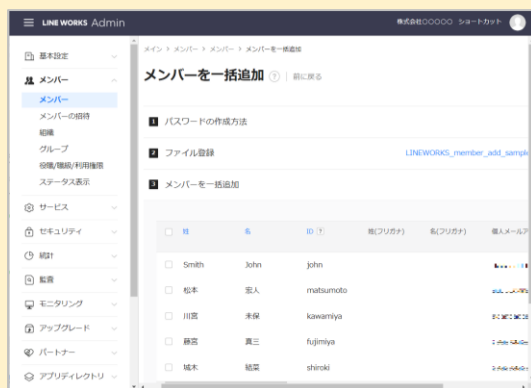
LINE WORKS Admin

株式会社〇〇〇〇〇 ショートカット

基本設定

メンバー

メンバー

メンバーの招待

組織

グループ

役職/職級/利用権限

ステータス表示

サービス

セキュリティ

統計

監査

モニタリング

アップグレード

パートナー

アプリディレクトリ

メイン > メンバー > メンバー > メンバーを一括追加

メンバーを一括追加 ? | 前に戻る

1 パスワードの作成方法

2 ファイル登録

LINEWORKS_member_add_sampl

3 メンバーを一括追加

| | 姓 | 名 | ID ? | 姓(フリガナ) | 名(フリガナ) | 個人メールア |
|---|---|---|---|---|---|---|
| | Smith | John | john | | | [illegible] |
| | 松本 | 宏人 | matsumoto | | | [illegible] |
| | 川宮 | 未保 | kawamiya | | | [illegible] |
| | 藤宮 | 真三 | fujimiya | | | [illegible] |
| | 城木 | 結菜 | shiroki | | | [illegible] |